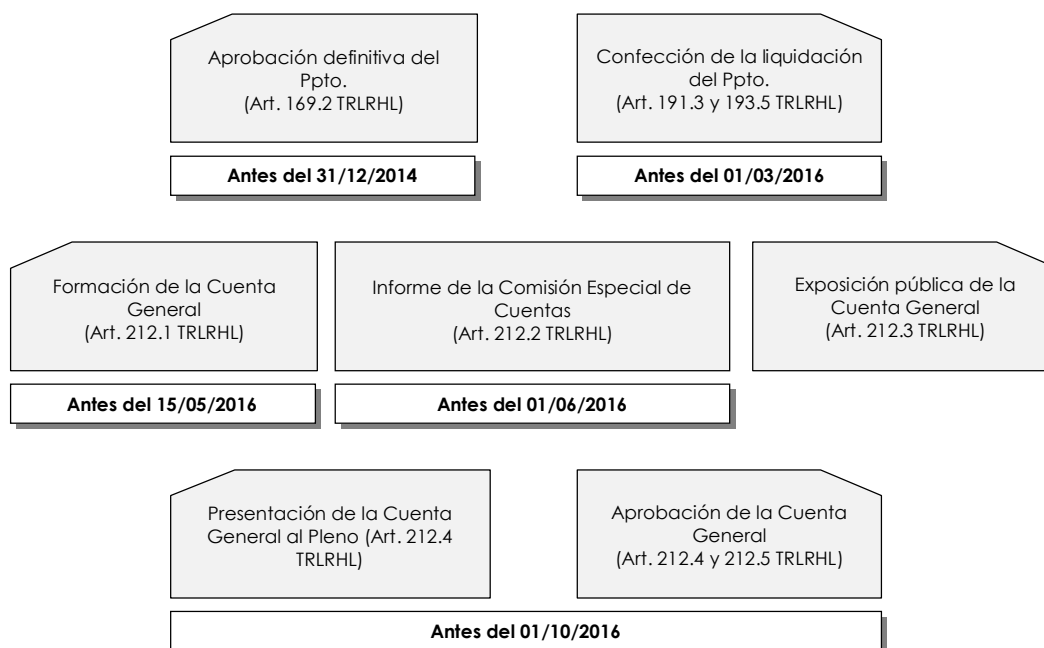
Aprobación definitiva del Ppto.
(Art. 169.2 TRLRHL)

Antes del 31/12/2014

Confección de la liquidación del Ppto.
(Art. 191.3 y 193.5 TRLRHL)

Antes del 01/03/2016

Formación de la Cuenta General
(Art. 212.1 TRLRHL)

Antes del 15/05/2016

Informe de la Comisión Especial de Cuentas
(Art. 212.2 TRLRHL)

Antes del 01/06/2016

Exposición pública de la Cuenta General
(Art. 212.3 TRLRHL)

Presentación de la Cuenta General al Pleno (Art. 212.4 TRLRHL)

Aprobación de la Cuenta General
(Art. 212.4 y 212.5 TRLRHL)

Antes del 01/10/2016